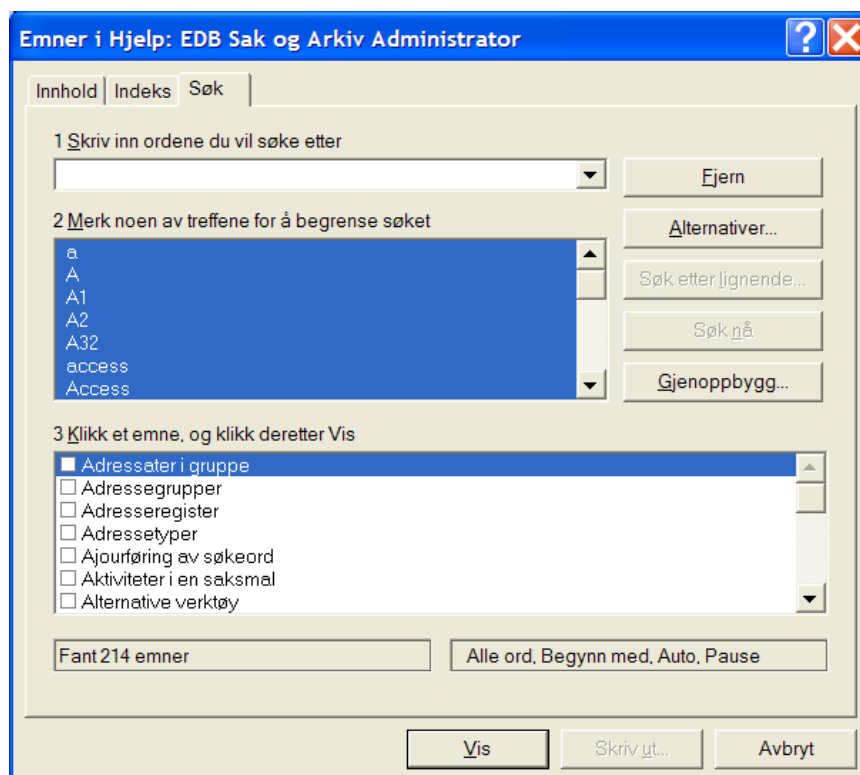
Emner i Hjelp: EDB Sak og Arkiv Administrator

Innhold | Indeks | Søk

1 Skriv inn ordene du vil søke etter

Fjern

2 Merk noen av treffene for å begrense søket

a
A
A1
A2
A32
access
Access

Alternativer...

Søk etter lignende...

Søk nå

Gjenoppbygg...

3 Klikk et emne, og klikk deretter Vis

☐ Adressater i gruppe
☐ Adressegrupper
☐ Adresseregister
☐ Adressetyper
☐ Ajourføring av søkeord
☐ Aktiviteter i en saksmal
☐ Alternative verktøy

Fant 214 emner

Alle ord, Begynn med, Auto, Pause

Vis

Skriv ut...

Avbryt